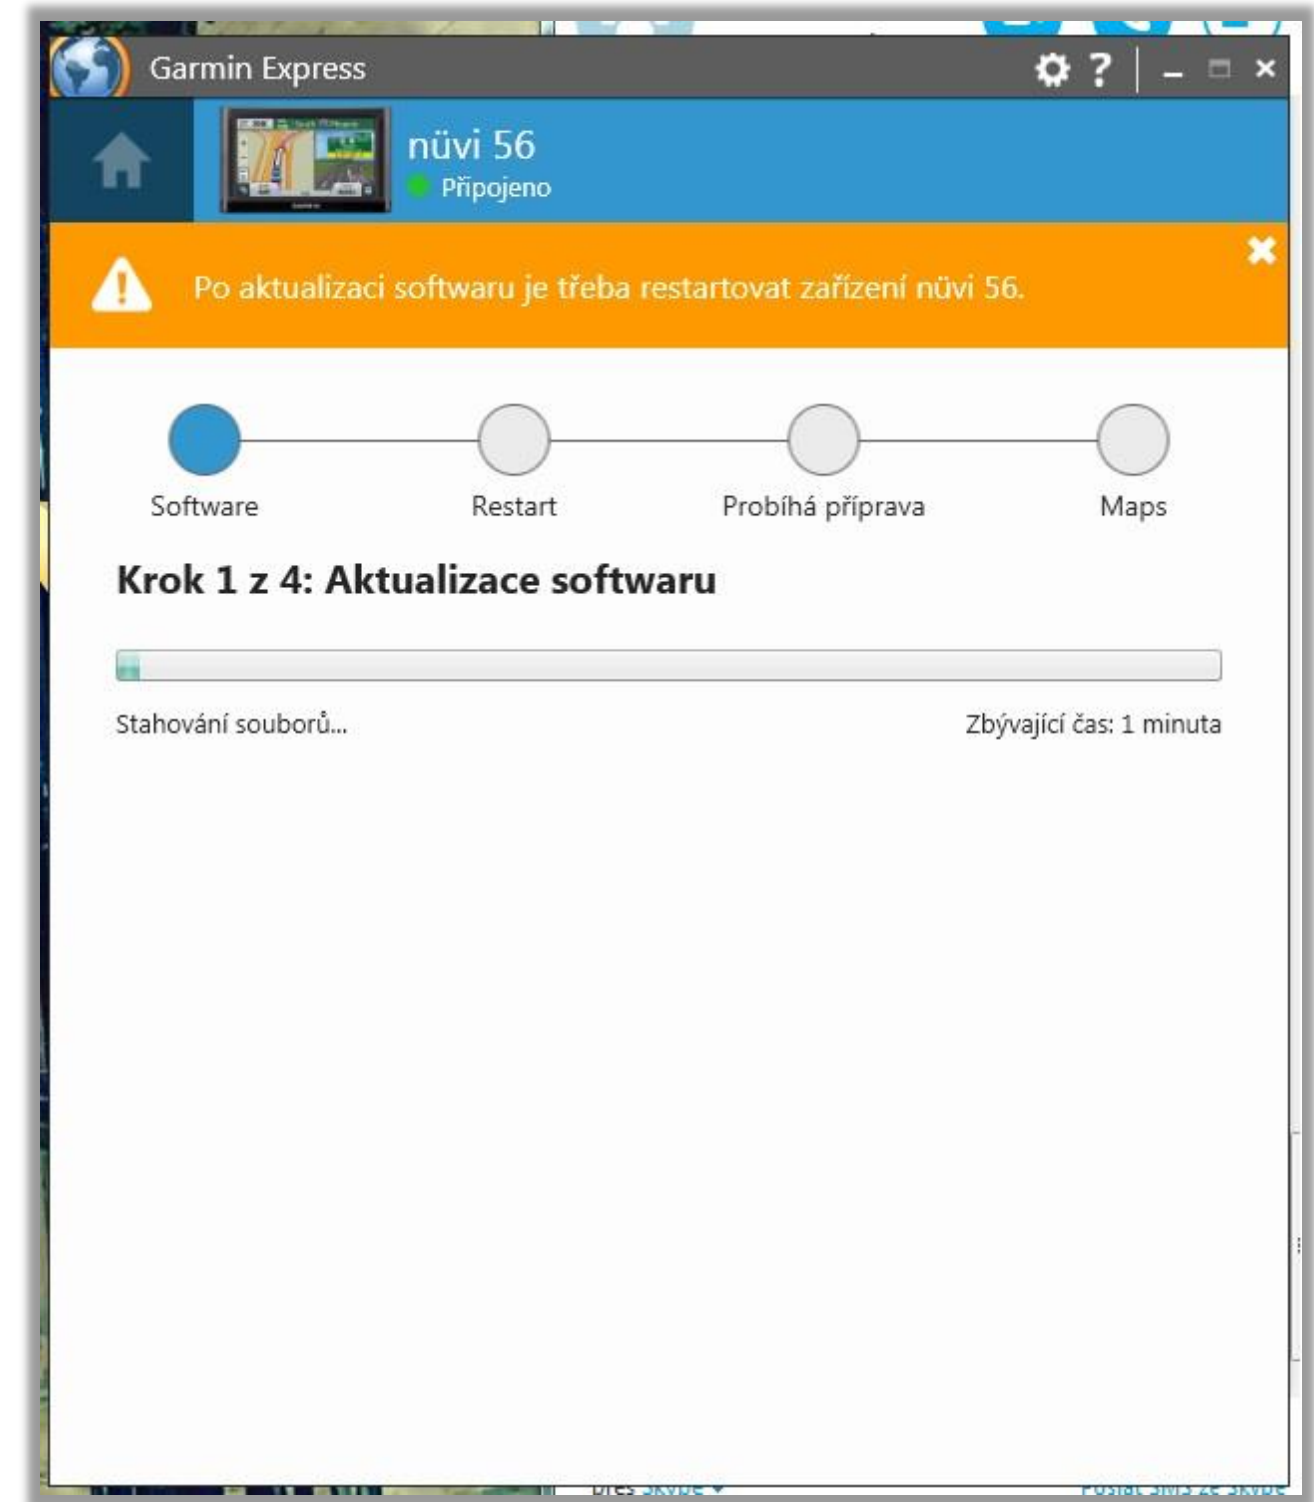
Garmin Express

? – ×

nüvi 56
Připojeno

Po aktualizaci softwaru je třeba restartovat zařízení nüvi 56.

Software
Restart
Probíhá příprava
Maps

Krok 1 z 4: Aktualizace softwaru

Stahování souborů...
Zbývající čas: 1 minuta